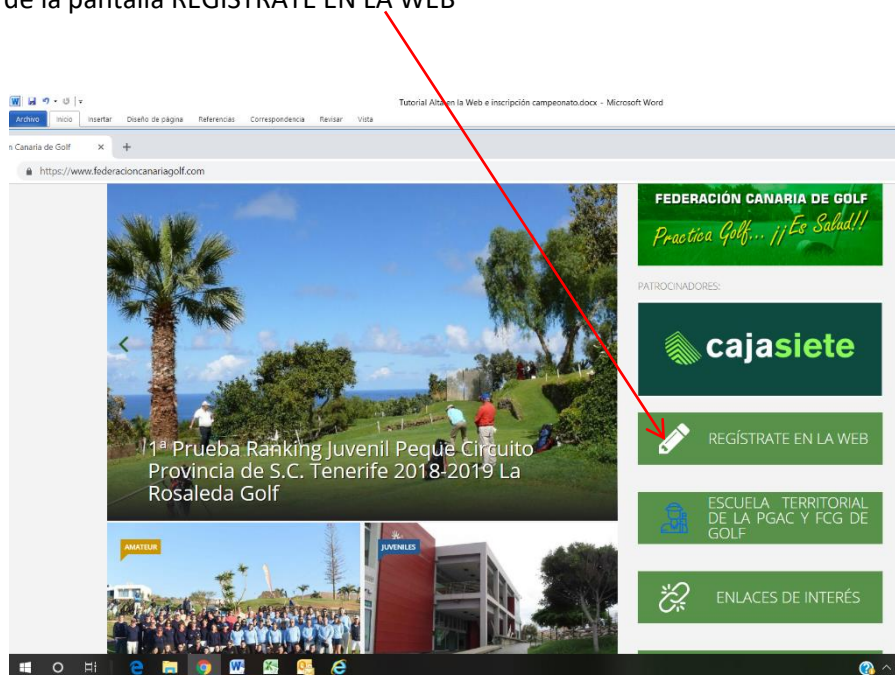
de la pantalla REGISTRATE EN LA WEB

Tutorial Alta en la Web e inscripción campeonato.docx - Microsoft Word

Archivo Inicio Insertar Diseño de página Referencias Correspondencia Revisar Vista

n Canaria de Golf ×

https://www.federacioncanariagolf.com

FEDERACIÓN CANARIA DE GOLF
Practica Golf... ¡¡Es Salud!!

PATROCINADORES:

cajasiete

1ª Prueba Ranking Juvenil Peque Circuito Provincia de S.C. Tenerife 2018-2019 La Rosaleda Golf

REGÍSTRATE EN LA WEB

ESCUELA TERRITORIAL DE LA PGAC Y FCG DE GOLF

AMATEUR

JUVENILES

ENLACES DE INTERÉS